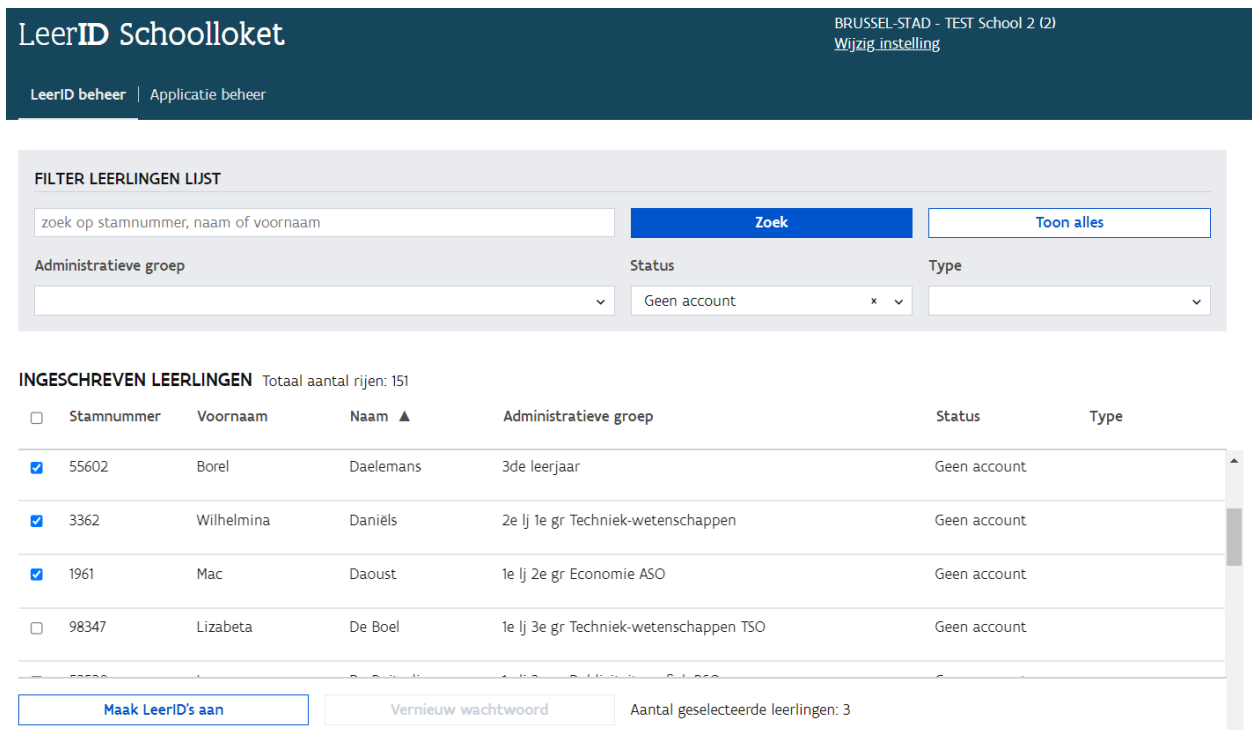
LeerID Schoolloket

BRUSSEL-STAD - TEST School 2 (2)
Wijzig instelling

LeerID beheer | Applicatie beheer

FILTER LEERLINGEN LIJST

zoek op stamnummer, naam of voornaam

Zoek

Toon alles

Administratieve groep

Status

Type

Geen account

INGESCHREVEN LEERLINGEN Totaal aantal rijen: 151

| | Stamnummer | Voornaam | Naam ▲ | Administratieve groep | Status | Type |
|---|---|---|---|---|---|---|
| ☑ | 55602 | Borel | Daelemans | 3de leerjaar | Geen account | |
| ☑ | 3362 | Wilhelmina | Daniëls | 2e lj 1e gr Techniek-wetenschappen | Geen account | |
| ☑ | 1961 | Mac | Daoust | 1e lj 2e gr Economie ASO | Geen account | |
| ☐ | 98347 | Lizabeta | De Boel | 1e lj 3e gr Techniek-wetenschappen TSO | Geen account | |
| ☐ | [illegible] | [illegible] | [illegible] | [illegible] | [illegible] | |

Maak LeerID's aan

Vernieuw wachtwoord

Aantal geselecteerde leerlingen: 3